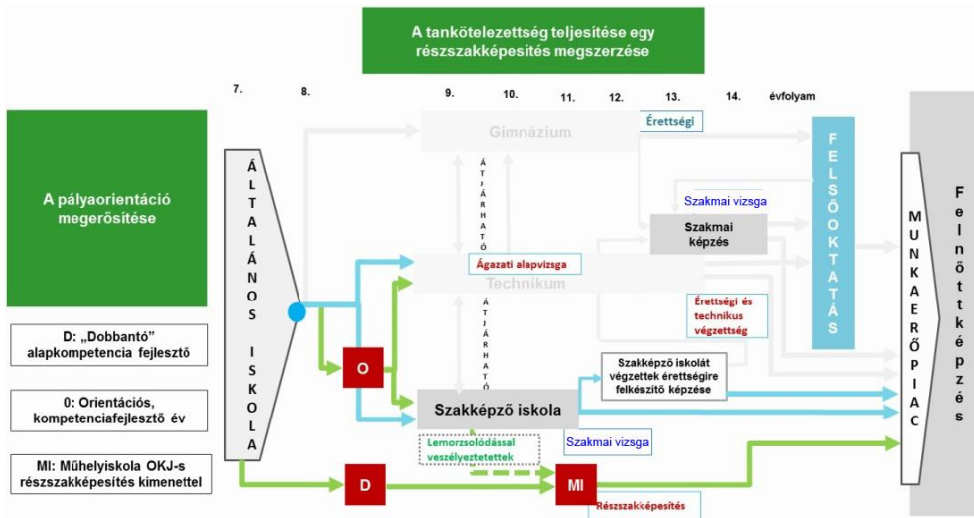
A tankötelezettség teljesítése egy részszakképesítés megszerzése

7. 8. 9. 10. 11. 12. 13. 14. évfolyam

A pályaorientáció megerősítése

D: „Dobbantó" alapkompetencia fejlesztő

0: Orientációs, kompetenciafejlesztő év

MI: Műhelyiskola OKJ-s részszakképesítés kimenettel

ÁLTALÁNOS ISKOLA

Gimnázium

Érettségi

ÁTJÁRHATÓ

Ágazati alapvizsga

Technikum

Szakmai vizsga

Szakmai képzés

Érettségi és technikus végzettség

FELSŐOKTATÁS

MUNKAERŐPIAC

Felnőttképzés

O

ÁTJÁRHATÓ

Szakképző iskolát végzettek érettségire felkészítő képzése

Szakképző iskola

Lemorzsolódással veszélyeztetettek

Szakmai vizsga

D

MI

Részszakképesítés